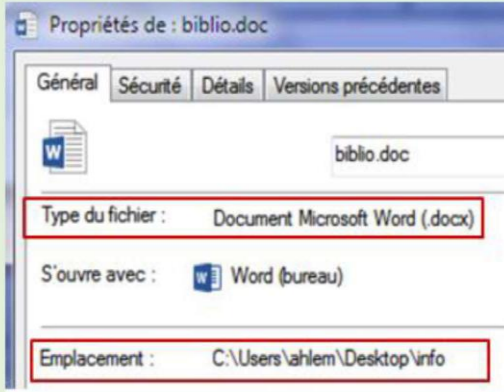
Propriétés de : biblio.doc

Général | Sécurité | Détails | Versions précédentes

biblio.doc

Type du fichier : Document Microsoft Word (.docx)

S'ouvre avec : Word (bureau)

Emplacement : C:\Users\ahlem\Desktop\info